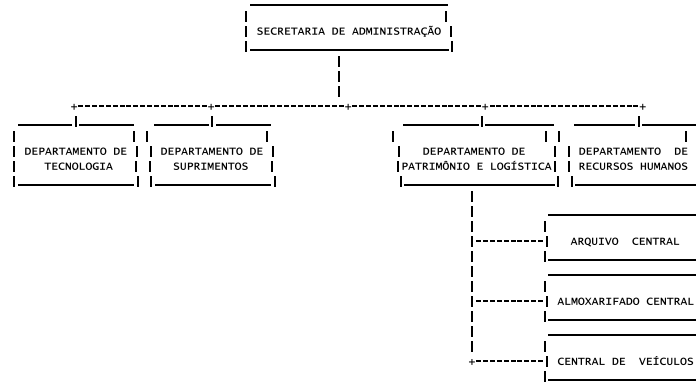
SECRETARIA DE ADMINISTRAÇÃO

DEPARTAMENTO DE TECNOLOGIA

DEPARTAMENTO DE SUPRIMENTOS

DEPARTAMENTO DE PATRIMÔNIO E LOGÍSTICA

DEPARTAMENTO DE RECURSOS HUMANOS

ARQUIVO CENTRAL

ALMOXARIFADO CENTRAL

CENTRAL DE VEÍCULOS